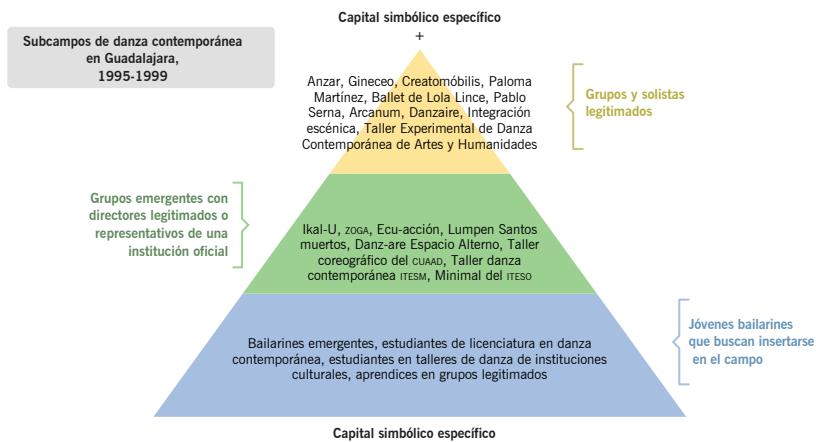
Subcampos de danza contemporánea en Guadalajara, 1995-1999

Capital simbólico específico
+

Anzar, Gineceo, Creatomóbilis, Paloma Martínez, Ballet de Lola Lince, Pablo Serna, Arcanum, Danzaire, Integración escénica, Taller Experimental de Danza Contemporánea de Artes y Humanidades

Grupos y solistas legitimados

Grupos emergentes con directores legitimados o representativos de una institución oficial

Ikal-U, ZOGA, Ecu-acción, Lumpen Santos muertos, Danz-are Espacio Alterno, Taller coreográfico del CUAAD, Taller danza contemporánea ITESM, Minimal del ITESO

Bailarines emergentes, estudiantes de licenciatura en danza contemporánea, estudiantes en talleres de danza de instituciones culturales, aprendices en grupos legitimados

Jóvenes bailarines que buscan insertarse en el campo

Capital simbólico específico